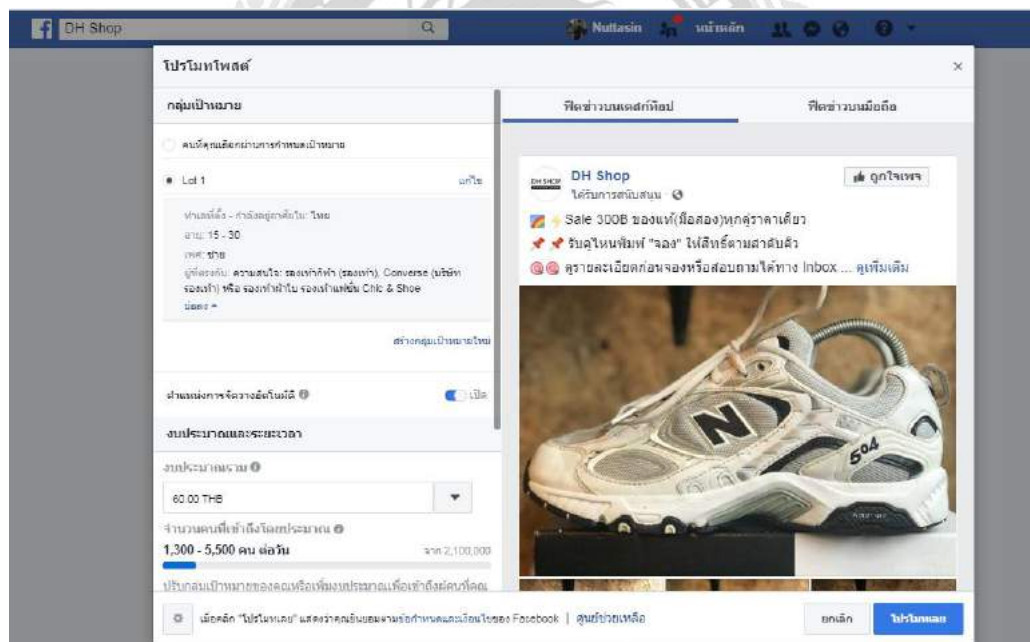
DH Shop

Nuttasin หน้าหลัก

โปรโมทโพสต์

กลุ่มเป้าหมาย

คนที่คุณเลือกผ่านการกำหนดเป้าหมาย

Lot 1 แก้ไข

ตำแหน่งที่ตั้ง - กำลังอยู่อาศัยใน: ไทย
อายุ: 15 - 30
เพศ: ชาย
ผู้ที่ตรงกับ: ความสนใจ: รองเท้ากีฬา (รองเท้า), Converse (บริษัทรองเท้า) หรือ รองเท้าผ้าใบ รองเท้าแฟชั่น Chic & Shoe
น้อยลง

สร้างกลุ่มเป้าหมายใหม่

ตำแหน่งการจัดวางอัตโนมัติ เปิด

งบประมาณและระยะเวลา

งบประมาณรวม
60.00 THB

จำนวนคนที่เข้าถึงโดยประมาณ
1,300 - 5,500 คน ต่อวัน จาก 2,100,000

ปรับกลุ่มเป้าหมายของคุณหรือเพิ่มงบประมาณเพื่อเข้าถึงผู้คนที่คณ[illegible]

ฟีดข่าวบนเดสก์ท็อป

ฟีดข่าวบนมือถือ

DH Shop
ได้รับการสนับสนุน

ถูกใจเพจ

Sale 300B ของแท้(มือสอง)ทุกคู่ราคาเดียว
รับคู่ไหนพิมพ์ "จอง" ให้สิทธิ์ตามลำดับผิว
ดูรายละเอียดก่อนจองหรือสอบถามได้ทาง Inbox ... ดูเพิ่มเติม

เมื่อคลิก "โปรโมทเลย" แสดงว่าคุณยินยอมตามข้อกำหนดและเงื่อนไขของ Facebook | ศูนย์ช่วยเหลือ

ยกเลิก

โปรโมทเลย